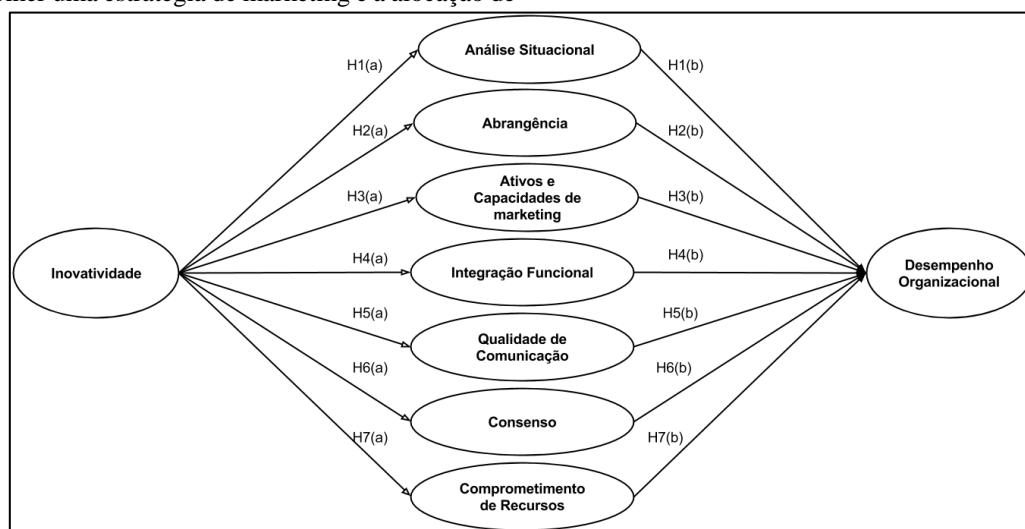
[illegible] uma estratégia de marketing e a adoção de

Inovatividade

H1(a)
H2(a)
H3(a)
H4(a)
H5(a)
H6(a)
H7(a)

Análise Situacional

Abrangência

Ativos e Capacidades de marketing

Integração Funcional

Qualidade de Comunicação

Consenso

Comprometimento de Recursos

H1(b)
H2(b)
H3(b)
H4(b)
H5(b)
H6(b)
H7(b)

Desempenho Organizacional